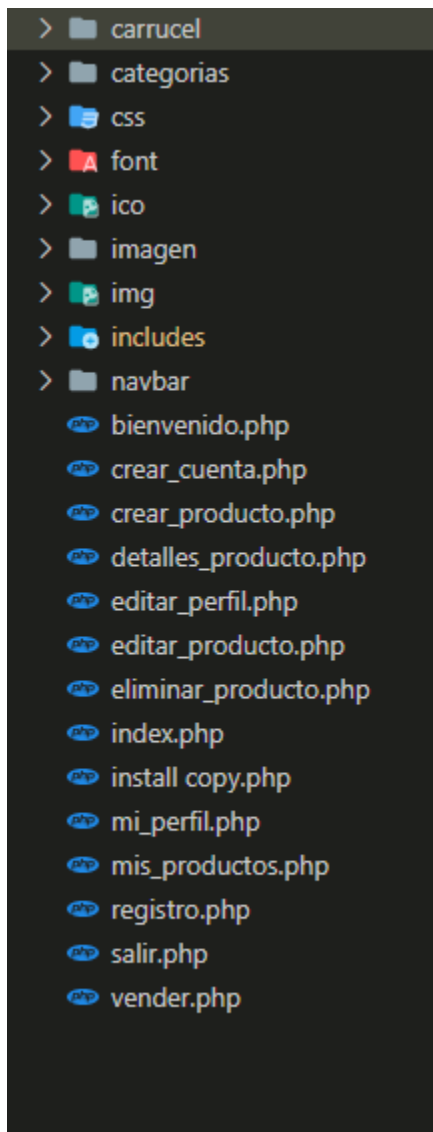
carrucel
categorias
css
font
ico
imagen
img
includes
navbar
bienvenido.php
crear_cuenta.php
crear_producto.php
detalles_producto.php
editar_perfil.php
editar_producto.php
eliminar_producto.php
index.php
install copy.php
mi_perfil.php
mis_productos.php
registro.php
salir.php
vender.php